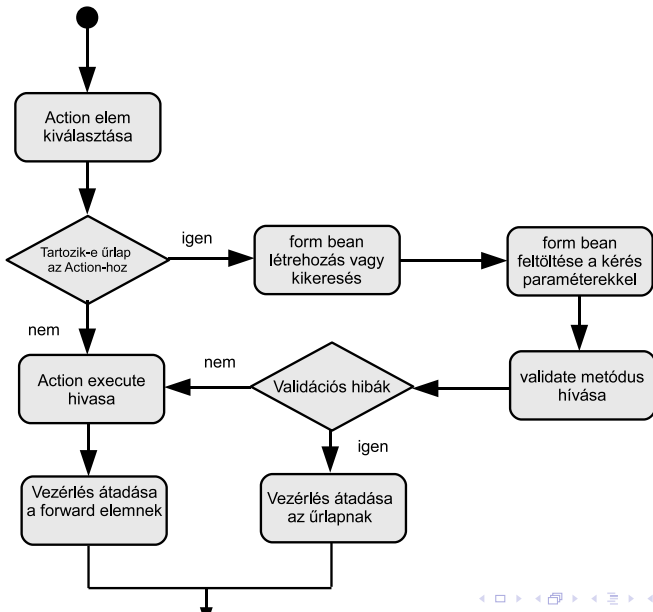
Action elem kiválasztása

Tartozik-e űrlap az Action-hoz

igen

form bean létrehozás vagy kikeresés

form bean feltöltése a kérés paraméterekkel

nem

nem

Action execute hívasa

Validációs hibák

validate metódus hívása

igen

Vezérlés átadása a forward elemnek

Vezérlés átadása az űrlapnak